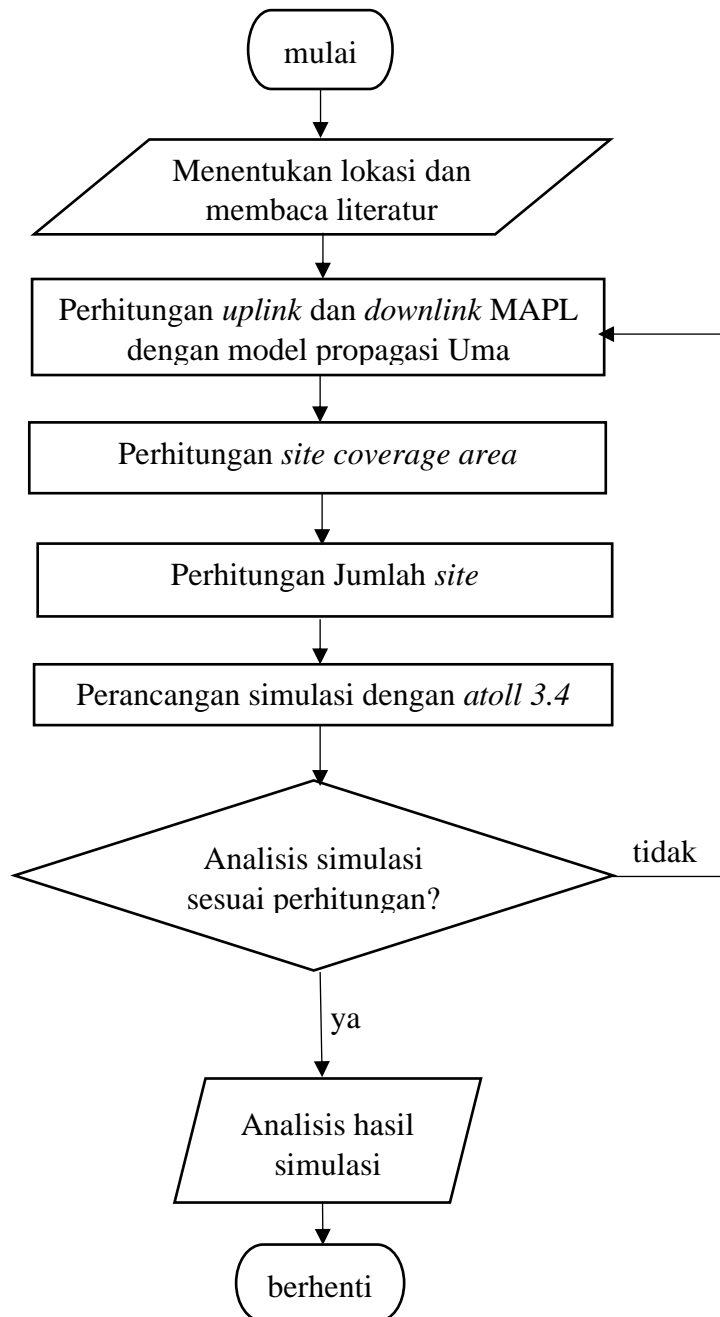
mulai

Menentukan lokasi dan membaca literatur

Perhitungan uplink dan downlink MAPL dengan model propagasi Uma

Perhitungan site coverage area

Perhitungan Jumlah site

Perancangan simulasi dengan atoll 3.4

Analisis simulasi sesuai perhitungan?

tidak

ya

Analisis hasil simulasi

berhenti